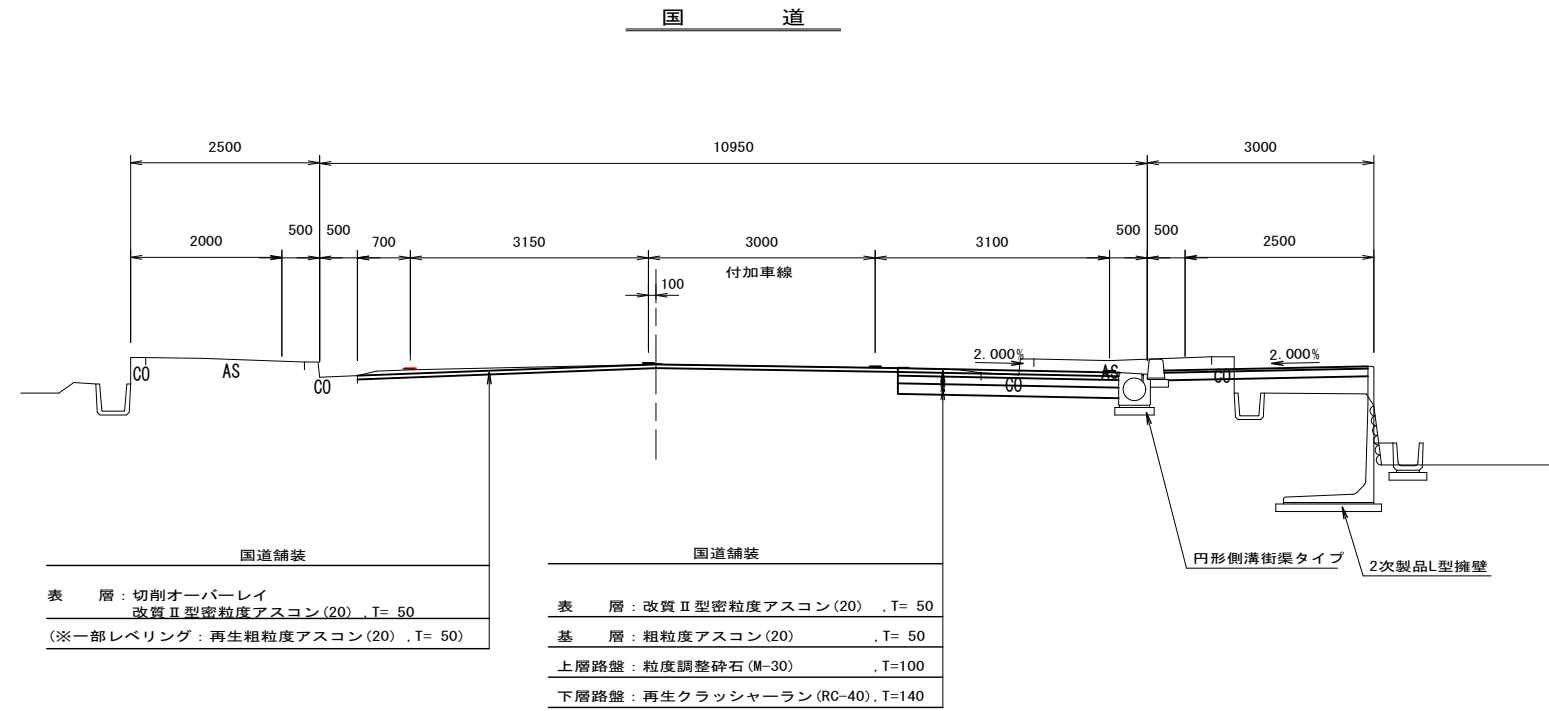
国　道

2500

10950

3000

2000

500

500

700

3150

3000

3100

500

500

2500

付加車線

100

2.000%

2.000%

CO

AS

CO

CO

AS

CO

国道舗装

表　層：切削オーバーレイ
改質Ⅱ型密粒度アスコン(20)　,T= 50

(※一部レベリング：再生粗粒度アスコン(20)　,T= 50)

国道舗装

表　層：改質Ⅱ型密粒度アスコン(20)　,T= 50

基　層：粗粒度アスコン(20)　,T= 50

上層路盤：粒度調整砕石(M-30)　,T=100

下層路盤：再生クラッシャーラン(RC-40),T=140

円形側溝街渠タイプ

2次製品L型擁壁